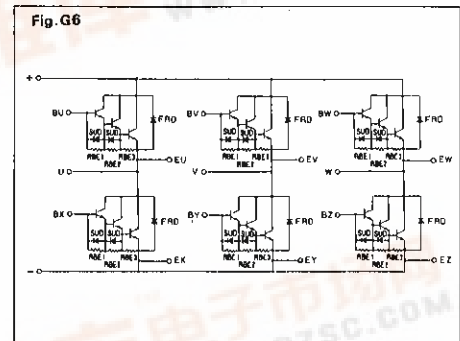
Fig. G6

+

BU

SUD SUD

RBE1 RBE2 RBE3

FRD

EU

U

BV

SUD SUD

RBE1 RBE2

FRD

EV

V

BW

SUD SUD

RBE1 RBE2

FRD

EW

W

BX

SUD SUD

RBE1 RBE2

FRD

EX

BY

SUD SUD

RBE1 RBE2

FRD

EY

BZ

SUD SUD

RBE1 RBE2

FRD

EZ

−

电子市场
.COM